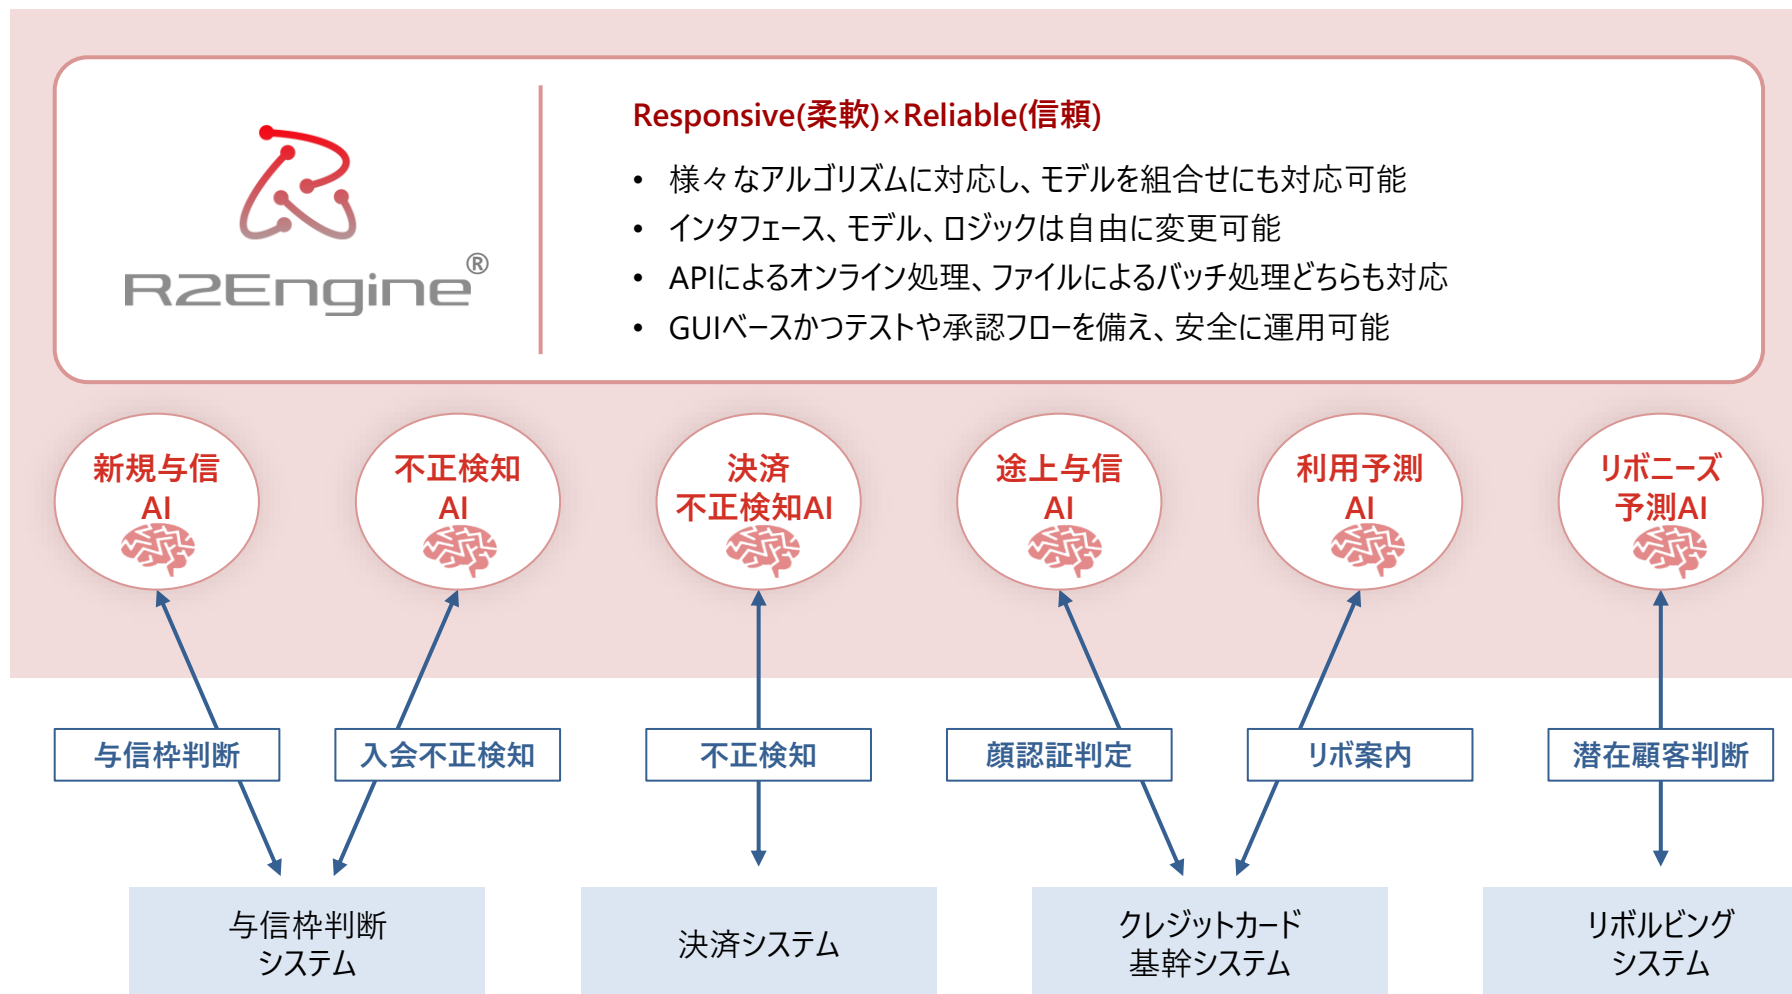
R2Engine®

Responsive(柔軟)×Reliable(信頼)

• 様々なアルゴリズムに対応し、モデルを組合せにも対応可能
• インタフェース、モデル、ロジックは自由に変更可能
• APIによるオンライン処理、ファイルによるバッチ処理どちらも対応
• GUIベースかつテストや承認フローを備え、安全に運用可能

新規与信AI

不正検知AI

決済不正検知AI

途上与信AI

利用予測AI

リボニーズ予測AI

与信枠判断

入会不正検知

不正検知

顔認証判定

リボ案内

潜在顧客判断

与信枠判断システム

決済システム

クレジットカード基幹システム

リボルビングシステム